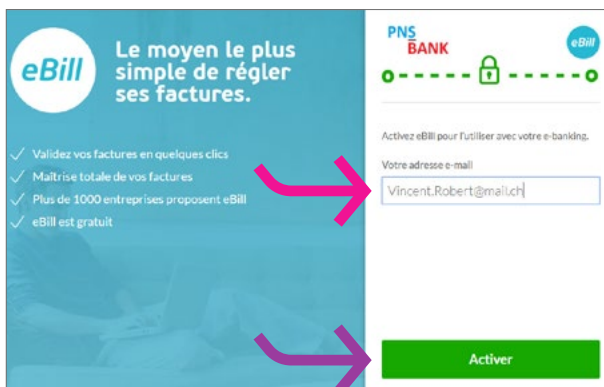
eBill

Le moyen le plus simple de régler ses factures.

✓ Validez vos factures en quelques clics
✓ Maîtrise totale de vos factures
✓ Plus de 1000 entreprises proposent eBill
✓ eBill est gratuit

PNS BANK

eBill

Activez eBill pour l'utiliser avec votre e-banking.

Votre adresse e-mail

Vincent.Robert@mail.ch

Activer